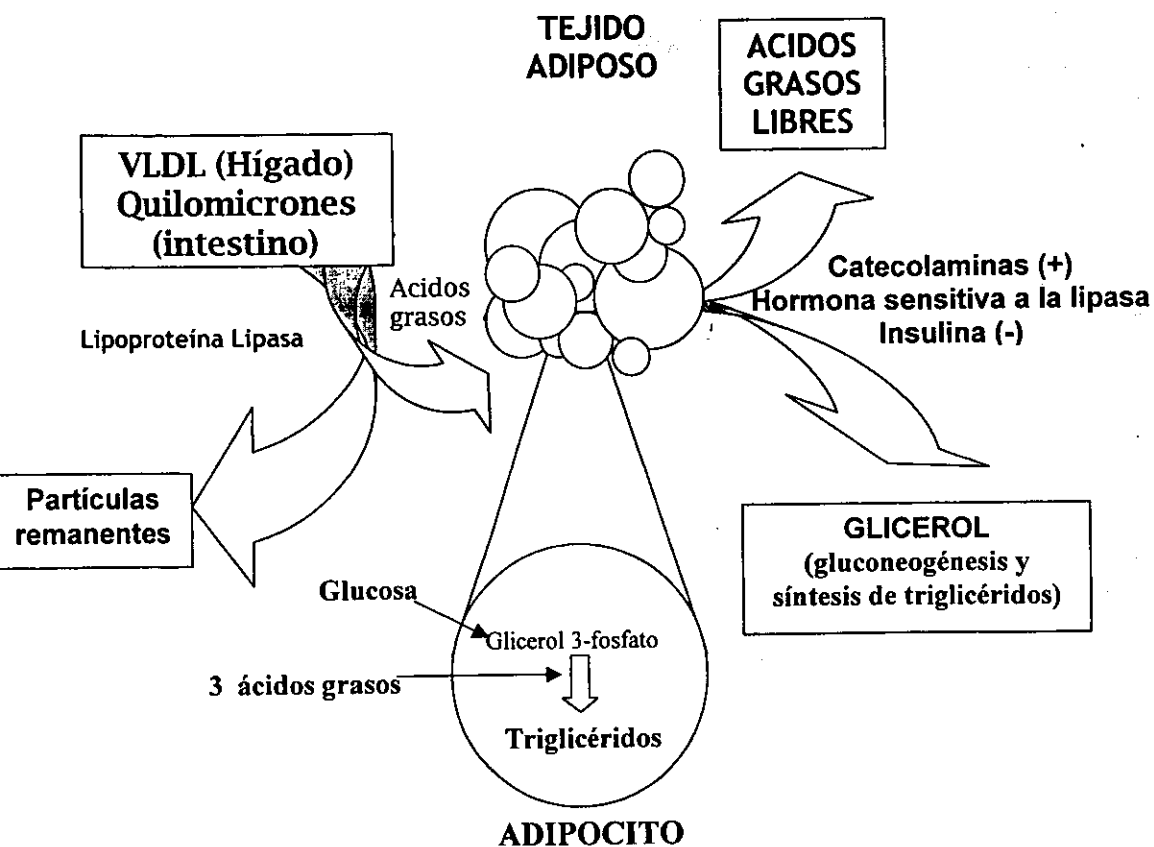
TEJIDO ADIPOSO

ACIDOS GRASOS LIBRES

VLDL (Hígado) Quilomicrones (intestino)

Acidos grasos

Lipoproteína Lipasa

Catecolaminas (+)
Hormona sensitiva a la lipasa
Insulina (-)

Partículas remanentes

GLICEROL
(gluconeogénesis y síntesis de triglicéridos)

Glucosa

Glicerol 3-fosfato

3 ácidos grasos

Triglicéridos

ADIPOCITO